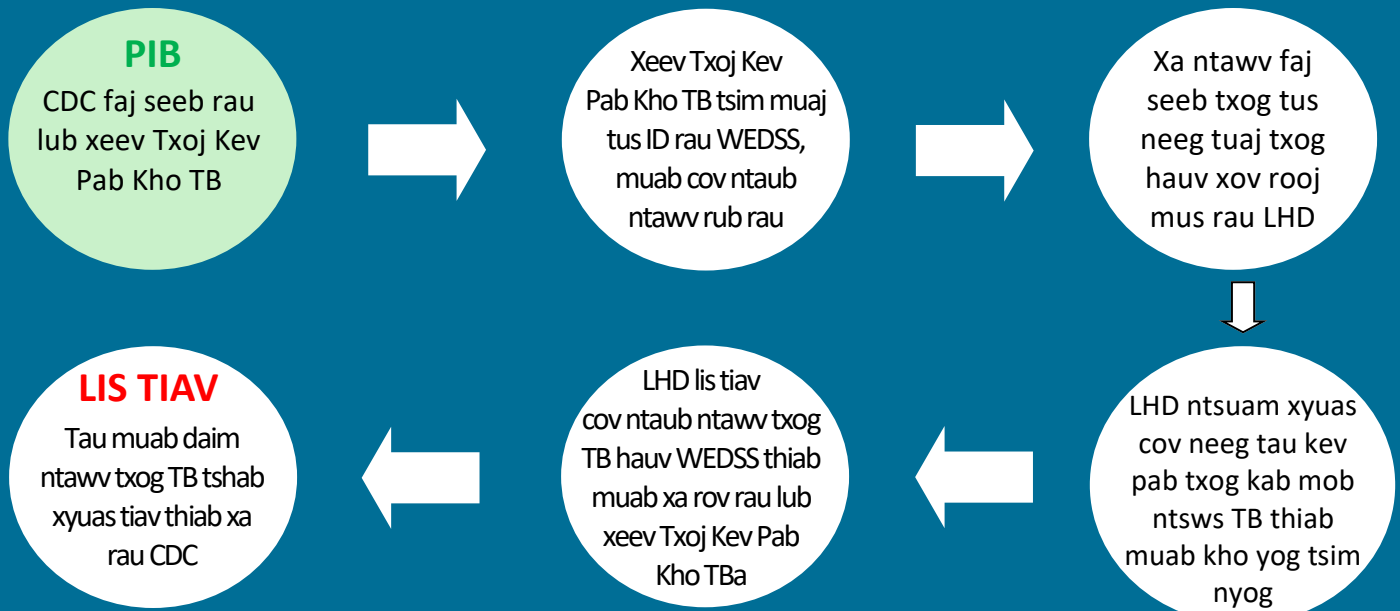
PIB
CDC faj seeb rau lub xeev Txoj Kev Pab Kho TB

Xeev Txoj Kev Pab Kho TB tsim muaj tus ID rau WEDSS, muab cov ntaub ntawv rub rau

Xa ntawv faj seeb txog tus neeg tuaj txog hauv xov rooj mus rau LHD

LHD ntsuam xyuas cov neeg tau kev pab txog kab mob ntsws TB thiab muab kho yog tsim nyog

LHD lis tiav cov ntaub ntawv txog TB hauv WEDSS thiab muab xa rov rau lub xeev Txoj Kev Pab Kho TBa

LIS TIAV
Tau muab daim ntawv txog TB tshab xyuas tiav thiab xa rau CDC